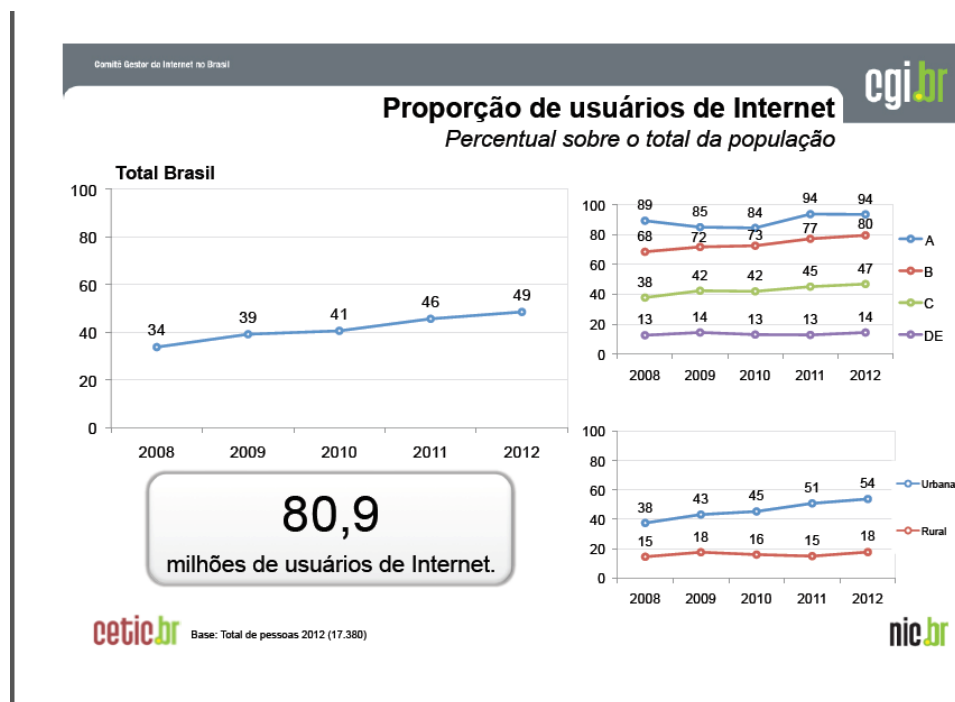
Comitê Gestor da Internet no Brasil

cgi.br

Proporção de usuários de Internet
Percentual sobre o total da população

Total Brasil

100
80
60
40
20
0

34
39
41
46
49

2008
2009
2010
2011
2012

80,9
milhões de usuários de Internet.

100
80
60
40
20
0

89 85 84 94 94
68 72 73 77 80
38 42 42 45 47
13 14 13 13 14

2008 2009 2010 2011 2012

A
B
C
DE

100
80
60
40
20
0

38 43 45 51 54
15 18 16 15 18

2008 2009 2010 2011 2012

Urbana
Rural

cetic.br Base: Total de pessoas 2012 (17.380)

nic.br